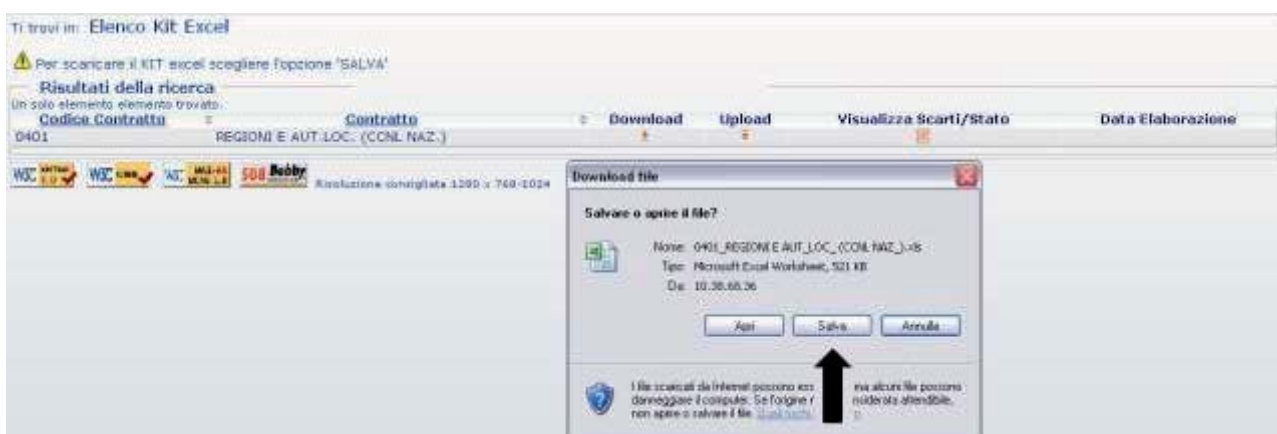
Ti trovi in: Elenco Kit Excel

Per scaricare il KIT excel scegliere l'opzione 'SALVA'

Risultati della ricerca
Un solo elemento elemento trovato.

| Codice Contratto | Contratto | Download | Upload | Visualizza Scarti/Stato | Data Elaborazione |
|---|---|---|---|---|---|
| 0401 | REGIONI E AUT.LOC. (CCNL NAZ.) | | | | |

W3C XHTML 1.0 W3C CSS W3C WAI-AA WCAG 1.0 508 Bobby

Risoluzione consigliata 1280 x 768-1024

Download file

Salvare o aprire il file?

Nome: 0401_REGIONI E AUT_LOC_(CCNL NAZ_).xls
Tipo: Microsoft Excel Worksheet, 521 KB
Da: 10.38.68.36

Apri Salva Annulla

I file scaricati da Internet possono ess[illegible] ma alcuni file possono danneggiare il computer. Se l'origine r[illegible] nsiderata attendibile, non aprire o salvare il file. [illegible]